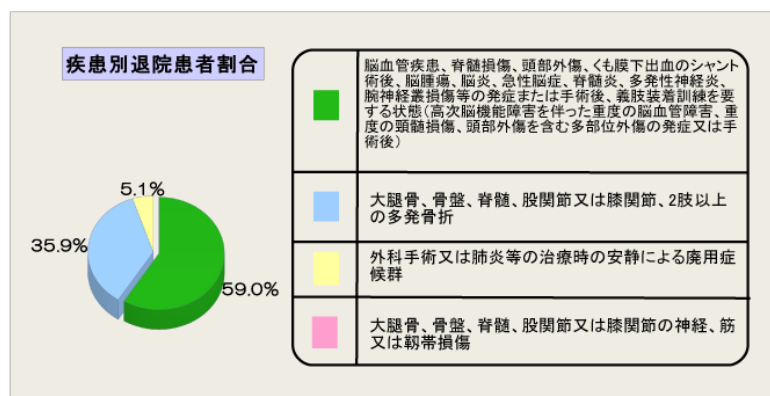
疾患別退院患者割合

5.1%

35.9%

59.0%

| | |
|---|---|
| | 脳血管疾患、脊髄損傷、頭部外傷、くも膜下出血のシャント術後、脳腫瘍、脳炎、急性脳症、脊髄炎、多発性神経炎、腕神経叢損傷等の発症または手術後、義肢装着訓練を要する状態（高次脳機能障害を伴った重度の脳血管障害、重度の頸髄損傷、頭部外傷を含む多部位外傷の発症又は手術後） |
| | 大腿骨、骨盤、脊髄、股関節又は膝関節、2肢以上の多発骨折 |
| | 外科手術又は肺炎等の治療時の安静による廃用症候群 |
| | 大腿骨、骨盤、脊髄、股関節又は膝関節の神経、筋又は靱帯損傷 |